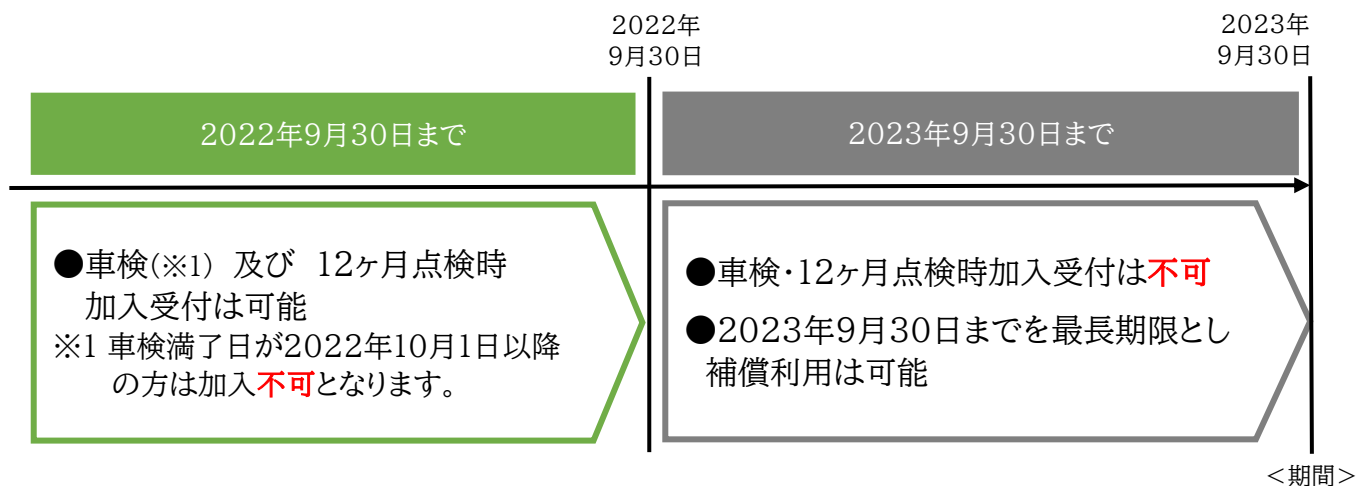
2022年
9月30日

2023年
9月30日

2022年9月30日まで

2023年9月30日まで

●車検(※1) 及び 12ヶ月点検時
加入受付は可能
※1 車検満了日が2022年10月1日以降
の方は加入不可となります。

●車検・12ヶ月点検時加入受付は不可
●2023年9月30日までを最長期限とし
補償利用は可能

＜期間＞